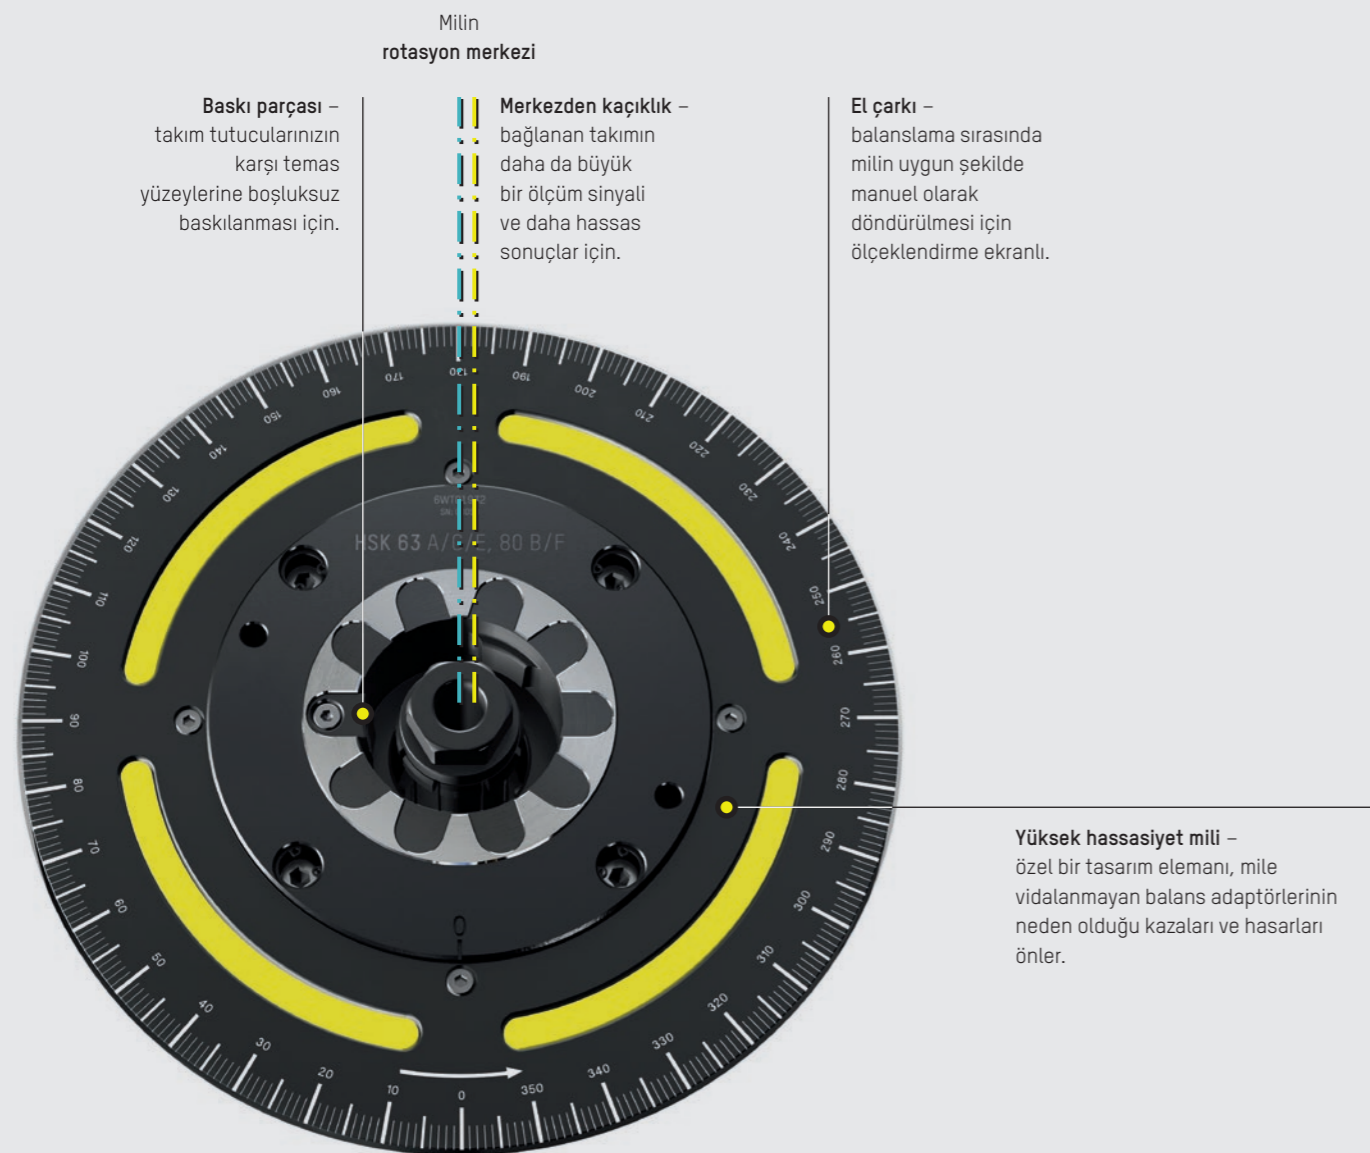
Milin
**rotasyon merkezi**

**Baskı parçası** – takım tutucularınızın karşı temas yüzeylerine boşluksuz baskılanması için.

**Merkezden kaçıklık** – bağlanan takımın daha da büyük bir ölçüm sinyali ve daha hassas sonuçlar için.

**El çarkı** – balanslama sırasında milin uygun şekilde manuel olarak döndürülmesi için ölçeklendirme ekranlı.

170 180 190 200 210 220 230 240 250 260 270 280 290 300 310 320 330 340 350 0 10 20 30 40 50 60 70 80 90 100 110 120 130 140 150 160

HSK 63 A/C/E, 80 B/F

0

**Yüksek hassasiyet mili** – özel bir tasarım elemanı, mile vidalanmayan balans adaptörlerinin neden olduğu kazaları ve hasarları önler.